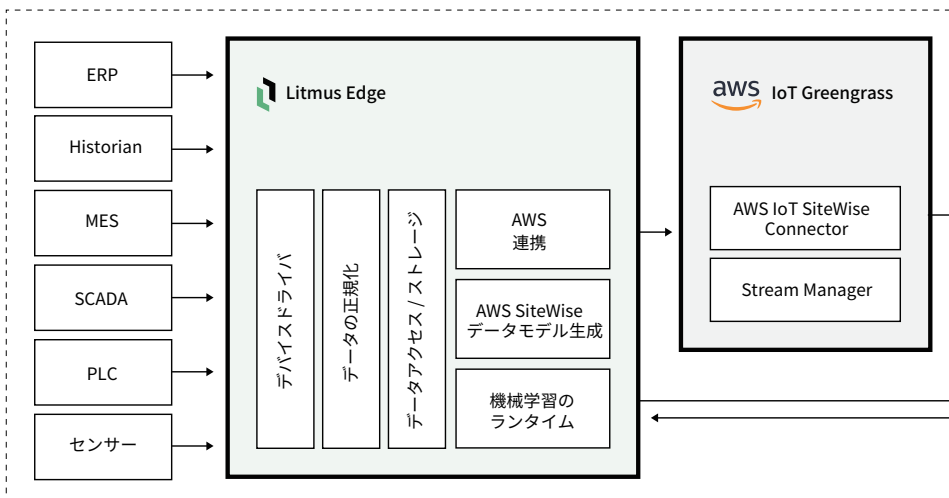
ERP

Historian

MES

SCADA

PLC

センサー

Litmus Edge

デバイスドライバ

データの正規化

データアクセス / ストレージ

AWS 連携

AWS SiteWise データモデル生成

機械学習の ランタイム

aws IoT Greengrass

AWS IoT SiteWise Connector

Stream Manager